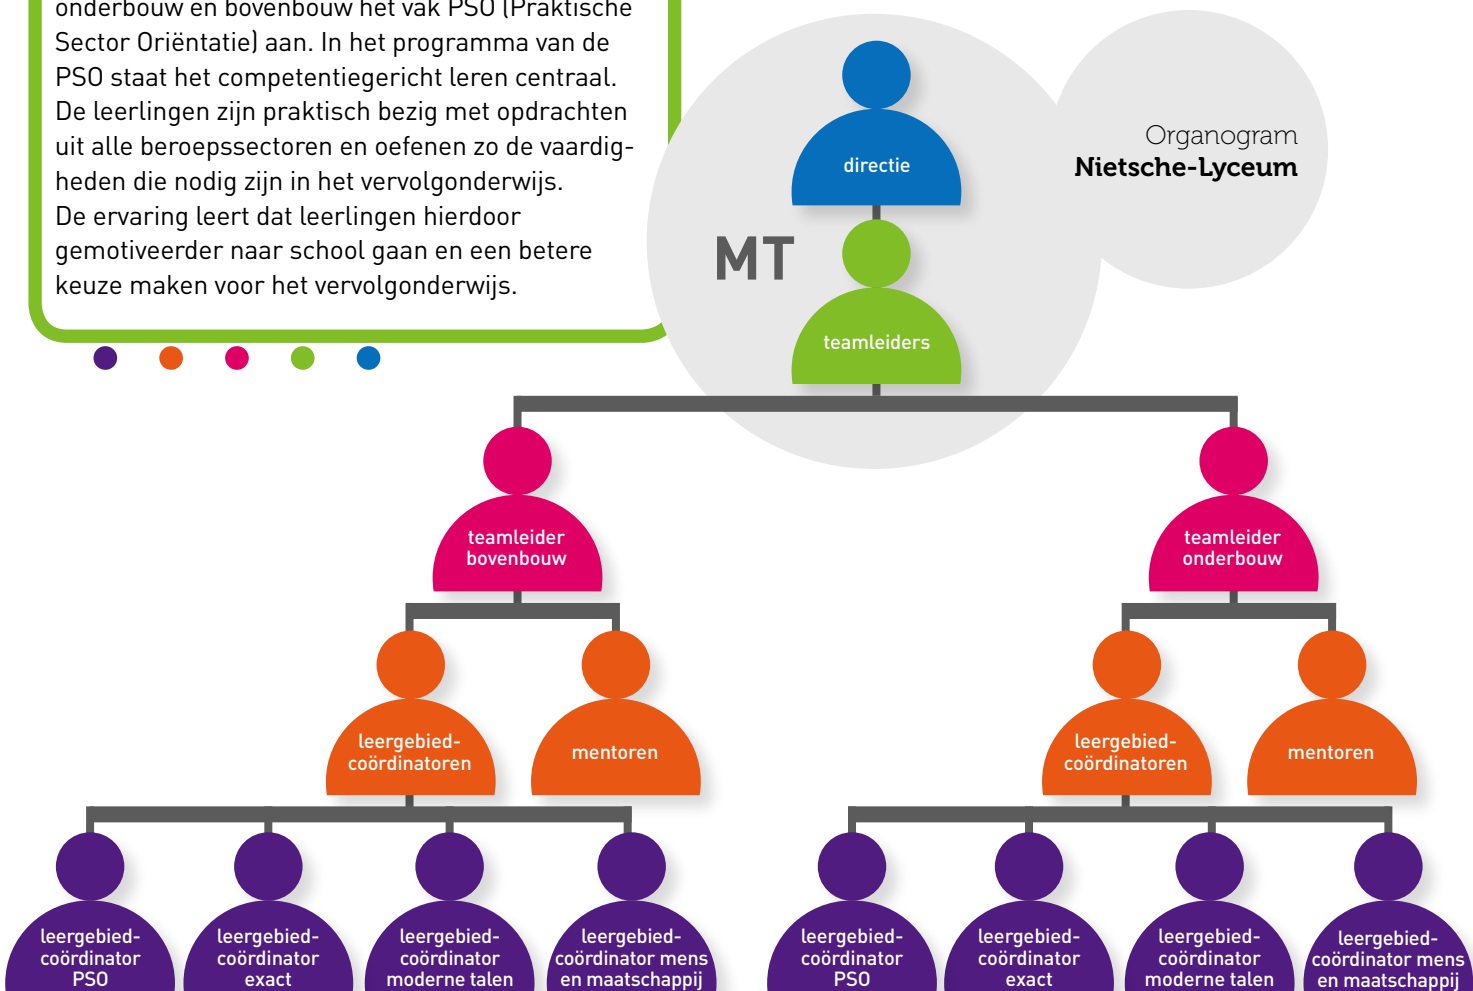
onderbouw en bovenbouw het vak PSO (Praktische Sector Oriëntatie) aan. In het programma van de PSO staat het competentiegericht leren centraal. De leerlingen zijn praktisch bezig met opdrachten uit alle beroepssectoren en oefenen zo de vaardigheden die nodig zijn in het vervolgonderwijs. De ervaring leert dat leerlingen hierdoor gemotiveerder naar school gaan en een betere keuze maken voor het vervolgonderwijs.

Organogram
Nietsche-Lyceum

MT

directie

teamleiders

teamleider bovenbouw

teamleider onderbouw

leergebied-coördinatoren

mentoren

leergebied-coördinatoren

mentoren

leergebied-coördinator PSO

leergebied-coördinator exact

leergebied-coördinator moderne talen

leergebied-coördinator mens en maatschappij

leergebied-coördinator PSO

leergebied-coördinator exact

leergebied-coördinator moderne talen

leergebied-coördinator mens en maatschappij